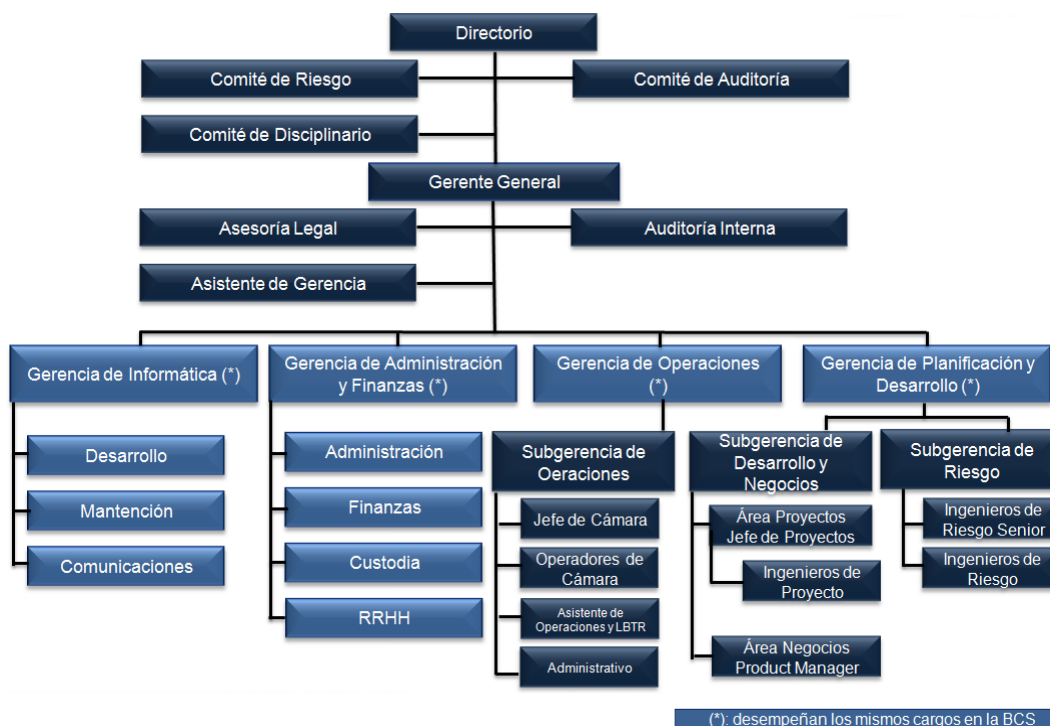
Directorio

Comité de Riesgo

Comité de Auditoría

Comité de Disciplinario

Gerente General

Asesoría Legal

Auditoría Interna

Asistente de Gerencia

Gerencia de Informática (*)

Desarrollo

Mantención

Comunicaciones

Gerencia de Administración y Finanzas (*)

Administración

Finanzas

Custodia

RRHH

Gerencia de Operaciones (*)

Subgerencia de Oeraciones

Jefe de Cámara

Operadores de Cámara

Asistente de Operaciones y LBTR

Administrativo

Gerencia de Planificación y Desarrollo (*)

Subgerencia de Desarrollo y Negocios

Área Proyectos Jefe de Proyectos

Ingenieros de Proyecto

Área Negocios Product Manager

Subgerencia de Riesgo

Ingenieros de Riesgo Senior

Ingenieros de Riesgo

(*): desempeñan los mismos cargos en la BCS